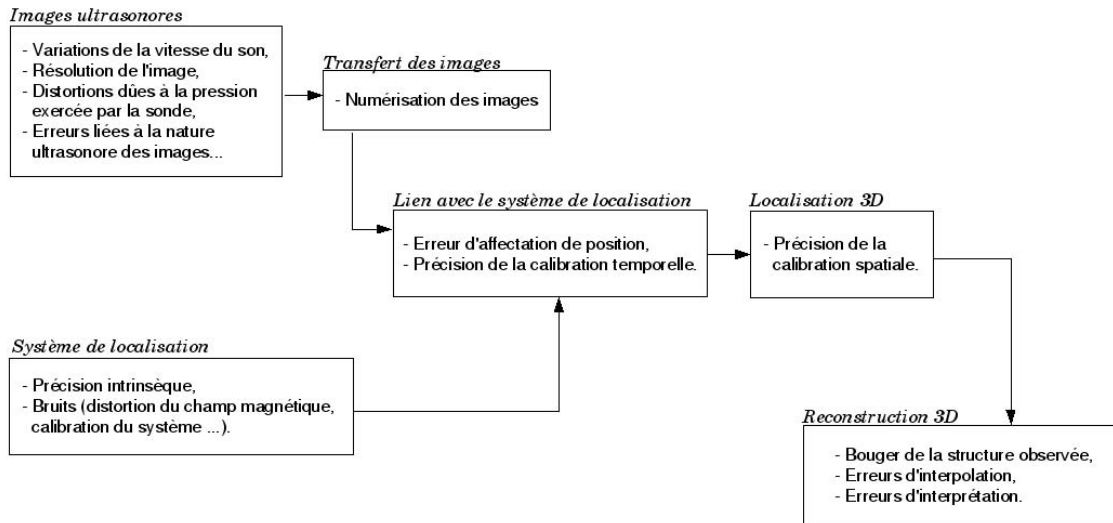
Images ultrasonores

- Variations de la vitesse du son,
- Résolution de l'image,
- Distortions dûes à la pression exercée par la sonde,
- Erreurs liées à la nature ultrasonore des images...

Transfert des images

- Numérisation des images

Lien avec le système de localisation

- Erreur d'affectation de position,
- Précision de la calibration temporelle.

Localisation 3D

- Précision de la calibration spatiale.

Système de localisation

- Précision intrinsèque,
- Bruits (distortion du champ magnétique, calibration du système ...).

Reconstruction 3D

- Bouger de la structure observée,
- Erreurs d'interpolation,
- Erreurs d'interprétation.